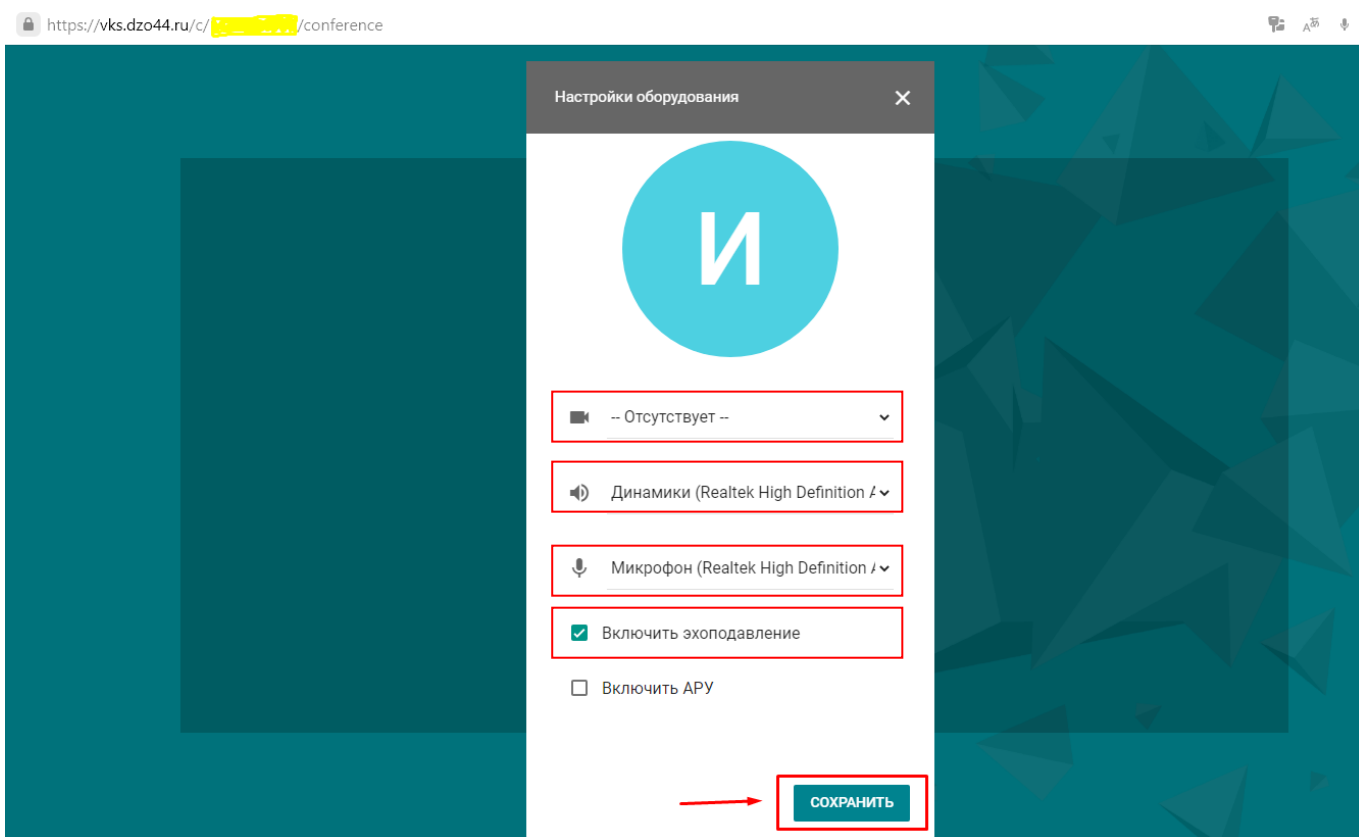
https://vks.dzo44.ru/c/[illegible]/conference

Настройки оборудования

И

-- Отсутствует --

Динамики (Realtek High Definition A

Микрофон (Realtek High Definition A

Включить эхоподавление

Включить АРУ

СОХРАНИТЬ